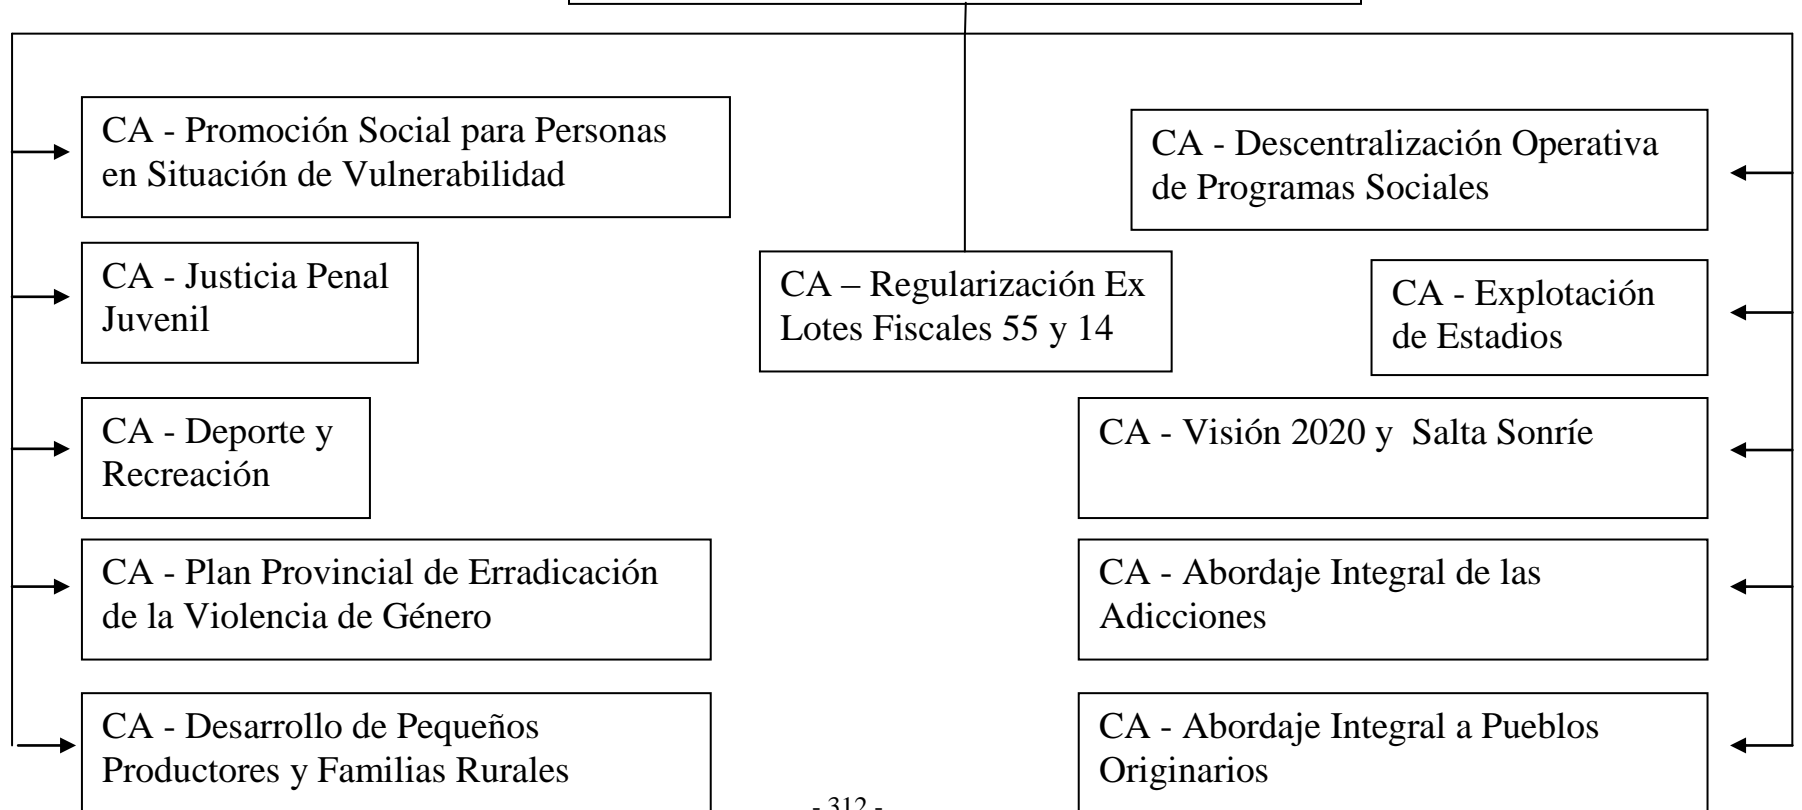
CA - Promoción Social para Personas en Situación de Vulnerabilidad

CA - Justicia Penal Juvenil

CA - Deporte y Recreación

CA - Plan Provincial de Erradicación de la Violencia de Género

CA - Desarrollo de Pequeños Productores y Familias Rurales

CA – Regularización Ex Lotes Fiscales 55 y 14

CA - Descentralización Operativa de Programas Sociales

CA - Explotación de Estadios

CA - Visión 2020 y Salta Sonríe

CA - Abordaje Integral de las Adicciones

CA - Abordaje Integral a Pueblos Originarios

- 312 -